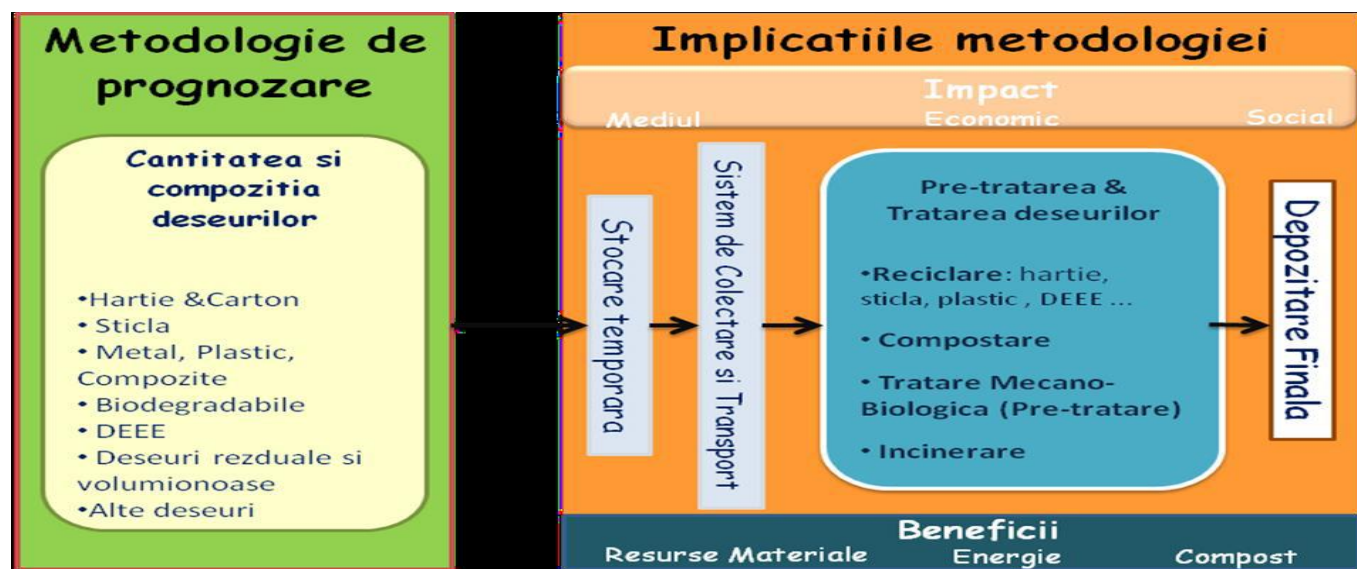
Metodologie de prognozare

Cantitatea si compozitia deseurilor

•Hartie &Carton
• Sticla
• Metal, Plastic, Compozite
• Biodegradabile
• DEEE
• Deseuri rezduale si volumionoase
•Alte deseuri

Implicatiile metodologiei

Impact
Mediul
Economic
Social

Stocare temporara

Sistem de Colectare si Transport

Pre-tratarea & Tratarea deseurilor

•Reciclare: hartie, sticla, plastic , DEEE ...
• Compostare
• Tratare Mecano-Biologica (Pre-tratare)
• Incinerare

Depozitare Finala

Beneficii
Resurse Materiale
Energie
Compost